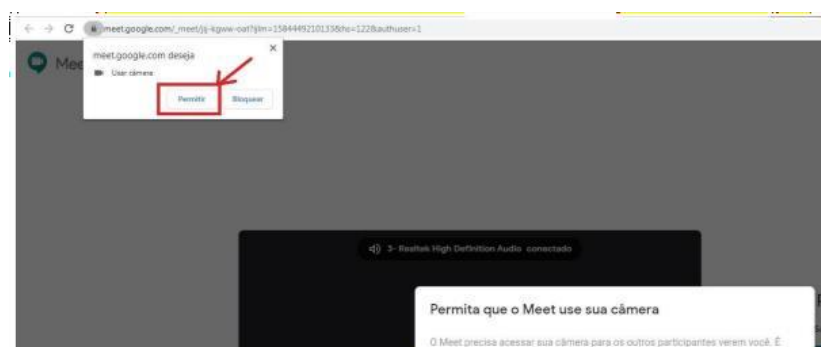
meet.google.com/_meet/jq-kgww-oat?ijlm=1584449210133&hs=122&authuser=1

Mee

meet.google.com deseja

Usar câmera

Permitir

Bloquear

3- Realtek High Definition Audio conectado

Permita que o Meet use sua câmera

O Meet precisa acessar sua câmera para os outros participantes verem você. É